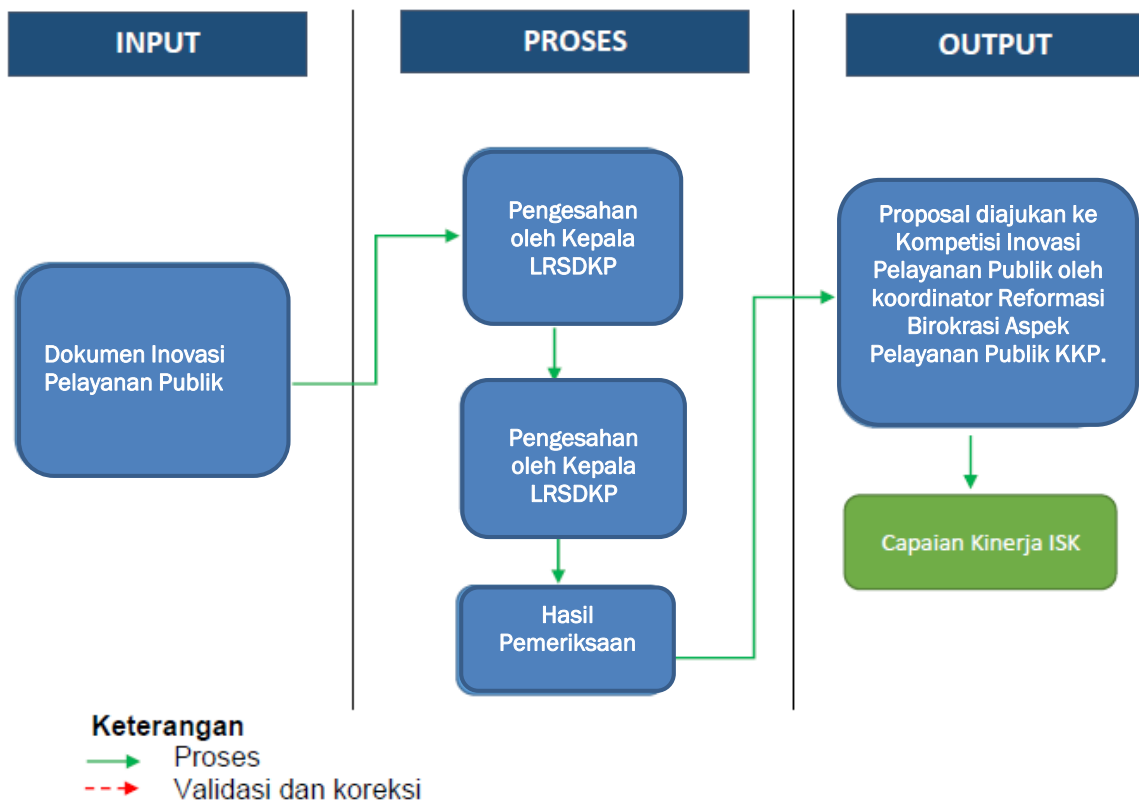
INPUT

PROSES

OUTPUT

Dokumen Inovasi Pelayanan Publik

Pengesahan oleh Kepala LRSDKP

Pengesahan oleh Kepala LRSDKP

Hasil Pemeriksaan

Proposal diajukan ke Kompetisi Inovasi Pelayanan Publik oleh koordinator Reformasi Birokrasi Aspek Pelayanan Publik KKP.

Capaian Kinerja ISK

Keterangan
Proses
Validasi dan koreksi